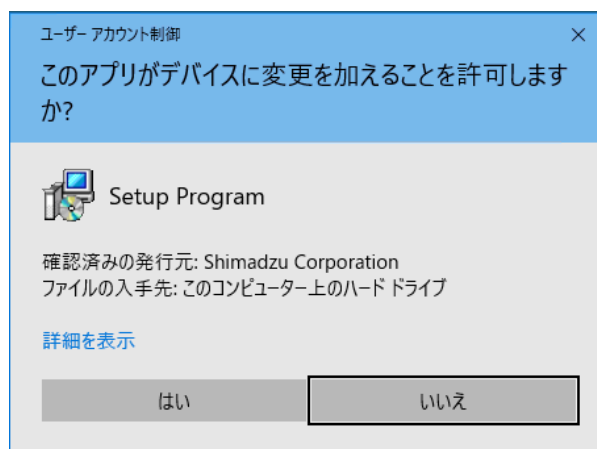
ユーザー アカウント制御

×

このアプリがデバイスに変更を加えることを許可しますか?

Setup Program

確認済みの発行元: Shimadzu Corporation
ファイルの入手先: このコンピューター上のハード ドライブ

詳細を表示

はい

いいえ